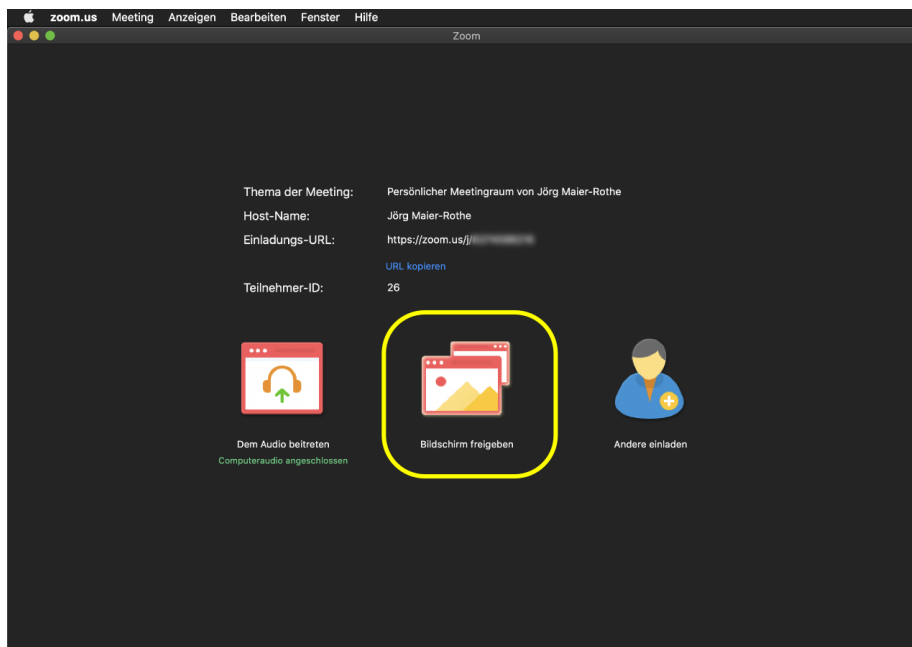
zoom.us Meeting Anzeigen Bearbeiten Fenster Hilfe

Zoom

Thema der Meeting: Persönlicher Meetingraum von Jörg Maier-Rothe

Host-Name: Jörg Maier-Rothe

Einladungs-URL: https://zoom.us/j/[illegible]

URL kopieren

Teilnehmer-ID: 26

Dem Audio beitreten

Computeraudio angeschlossen

Bildschirm freigeben

Andere einladen